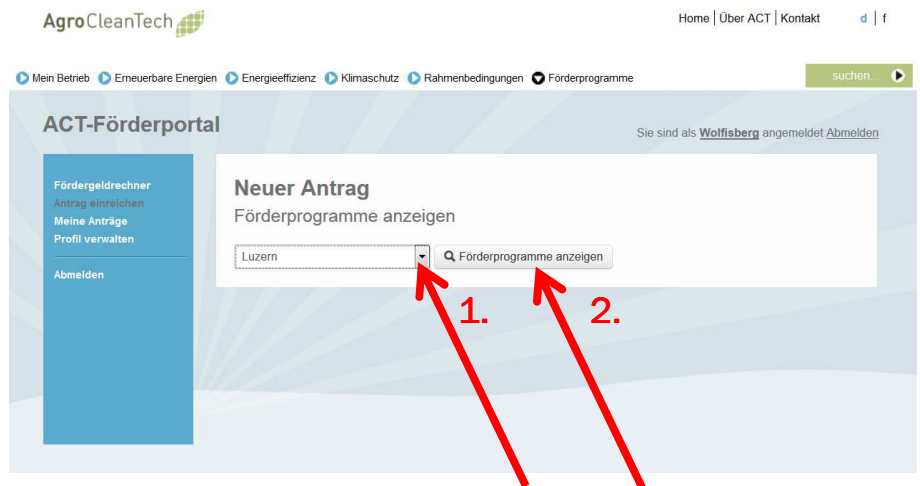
AgroCleanTech

Home | Über ACT | Kontakt d | f

Mein Betrieb Erneuerbare Energien Energieeffizienz Klimaschutz Rahmenbedingungen Förderprogramme

suchen...

ACT-Förderportal

Sie sind als Wolfisberg angemeldet Abmelden

Fördergeldrechner
Antrag einreichen
Meine Anträge
Profil verwalten

Abmelden

Neuer Antrag

Förderprogramme anzeigen

Luzern

Förderprogramme anzeigen

1.

2.